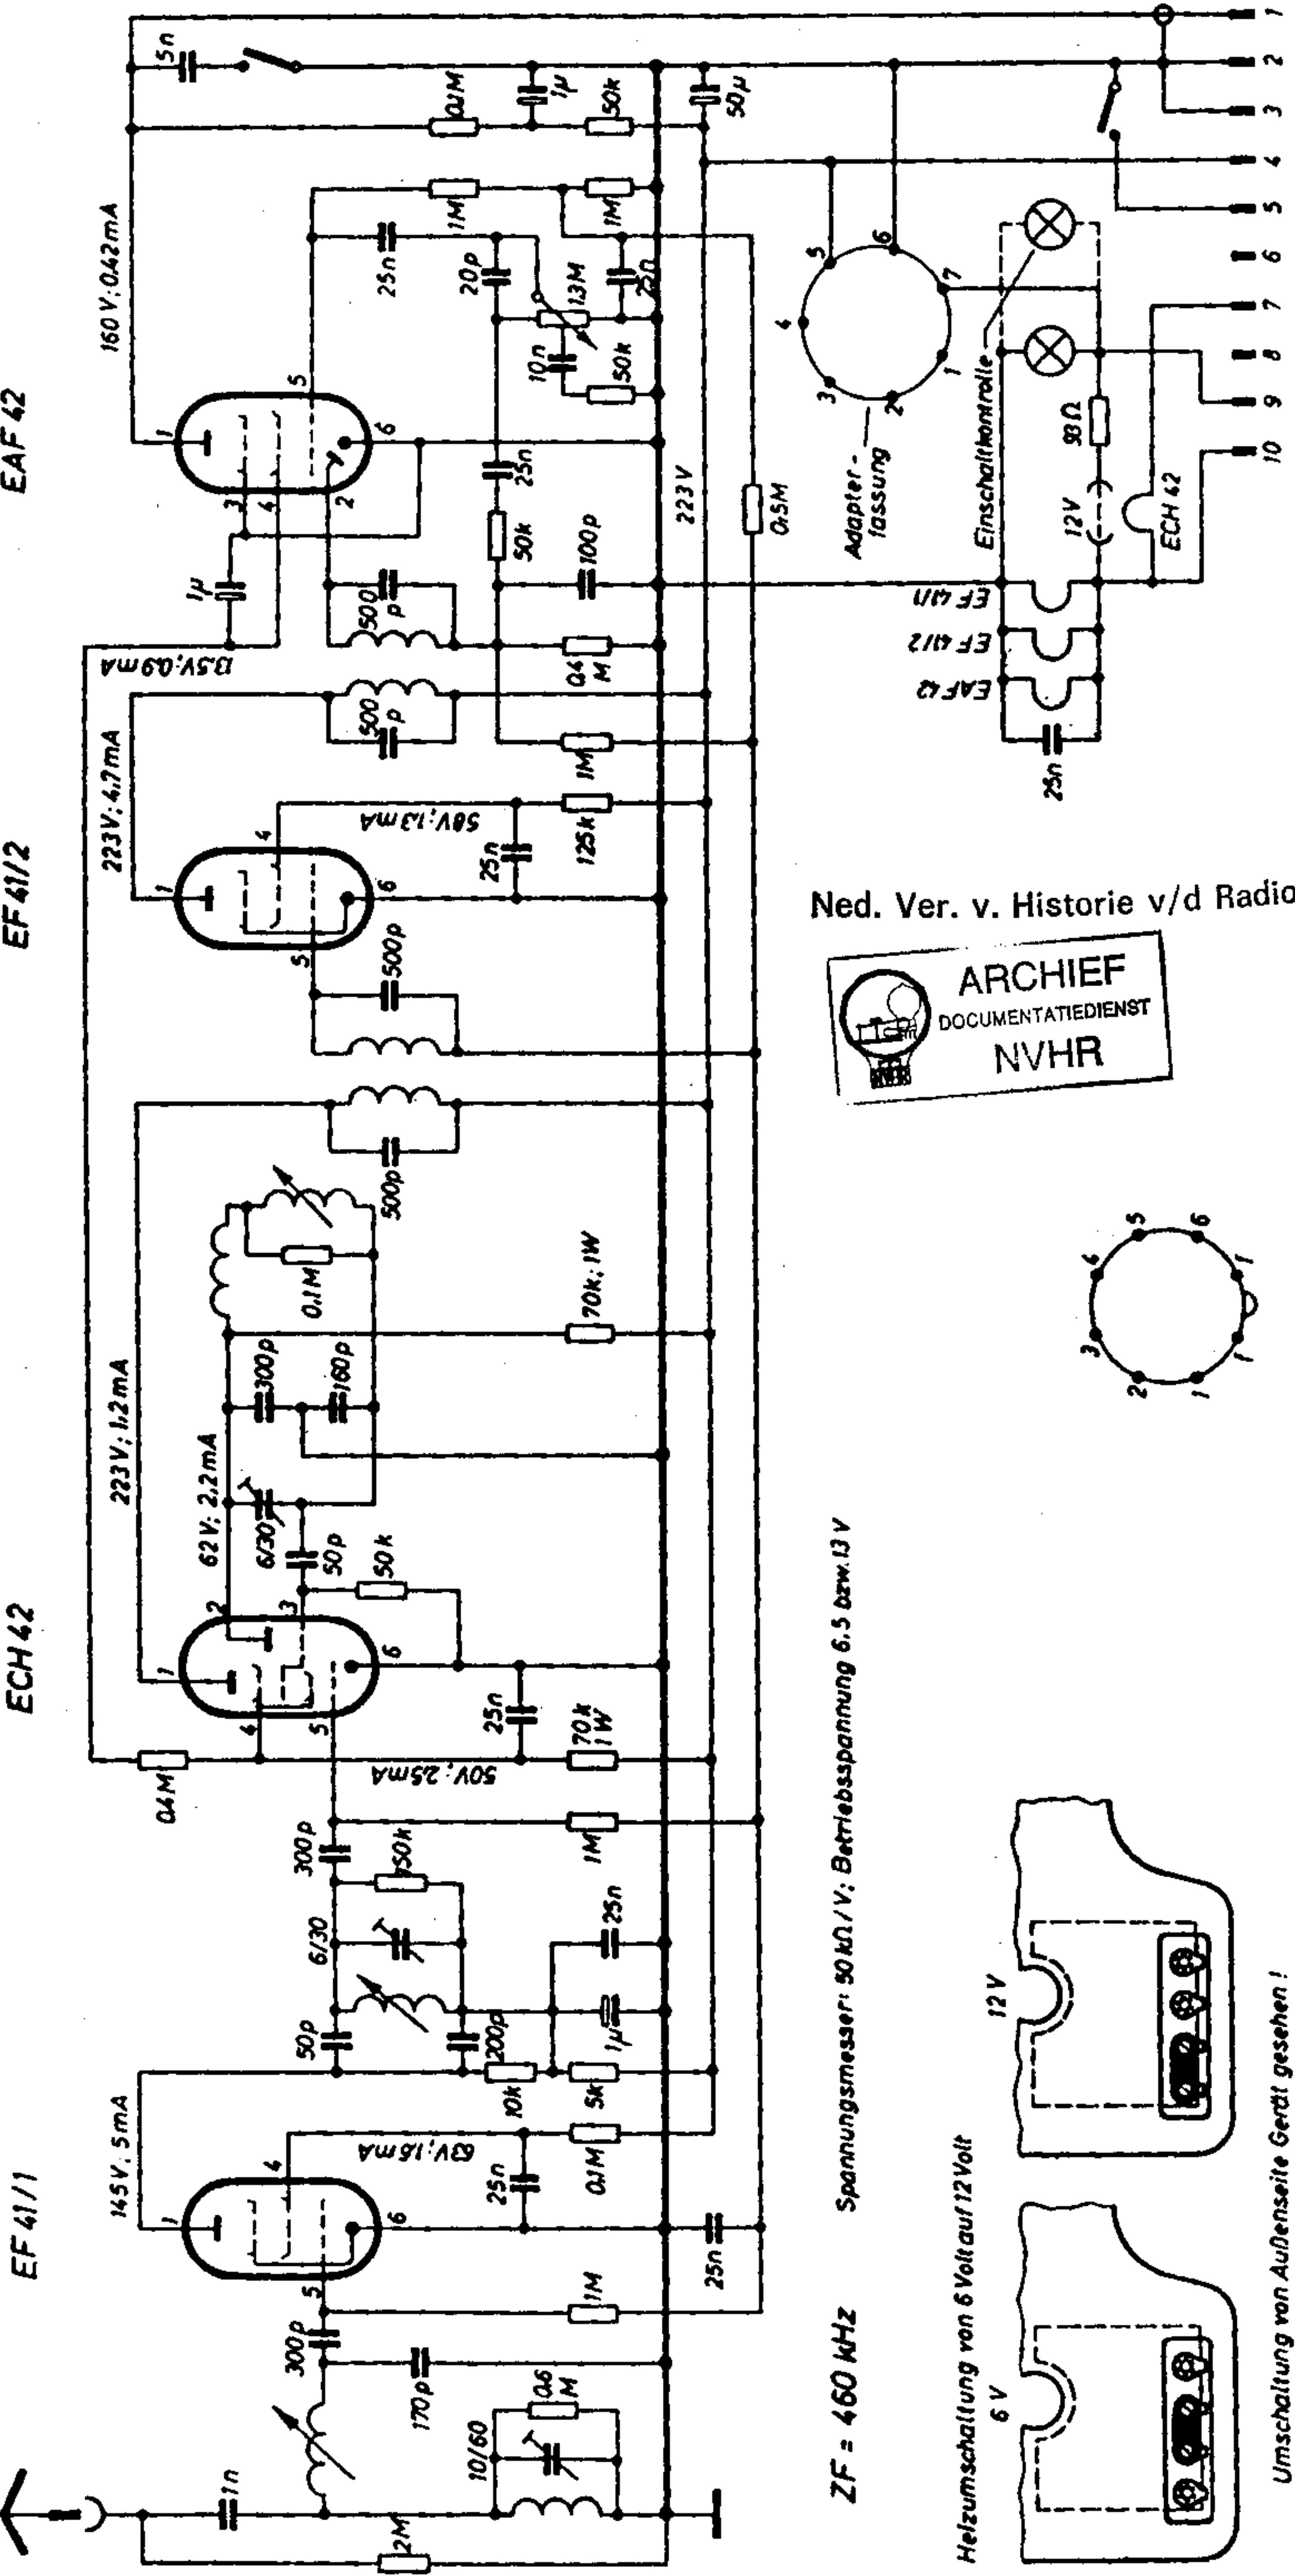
EAF 42
EF 41/2
ECH 42
EF 41/1

160 V; 0,42 mA
5n
0,1M
1μ
50k
50μ
1M
1M
25n
20p
1,3M
25n
10n
50k
25n
50k
100p
223 V
0,5M
0,5V; 0,9 mA
1μ
500p
500p
0,4M
1M
223 V; 4,7 mA
58V; 1,3 mA
25n
125k
500p
500p
0,1M
70k; 1W
223 V; 1,2 mA
300p
160p
62 V; 2,2 mA
6/30
50p
50k
25n
70k 1W
0,4M
50V; 2,5 mA
300p
50k
1M
6/30
25n
50p
200p
10k
1μ
5k
145 V; 5 mA
63V; 1,8 mA
25n
0,1M
25n
1M
300p
170p
0,6M
10/60
1n
2M

1 2 3 4 5 6 7 8 9 10
Adapter-fassung
Einschaltkontrolle
93 Ω
12 V
ECH 42
EF 41/1
EF 41/2
EAF 42
25n

Ned. Ver. v. Historie v/d Radio
ARCHIEF
DOCUMENTATIEDIENST
NVHR

ZF = 460 kHz
Spannungsmesser: 50 kΩ/V; Betriebsspannung 6,5 bzw. 13 V
Heizumschaltung von 6 Volt auf 12 Volt
6 V
12 V
Umschaltung von Außenseite Gerät gesehen!